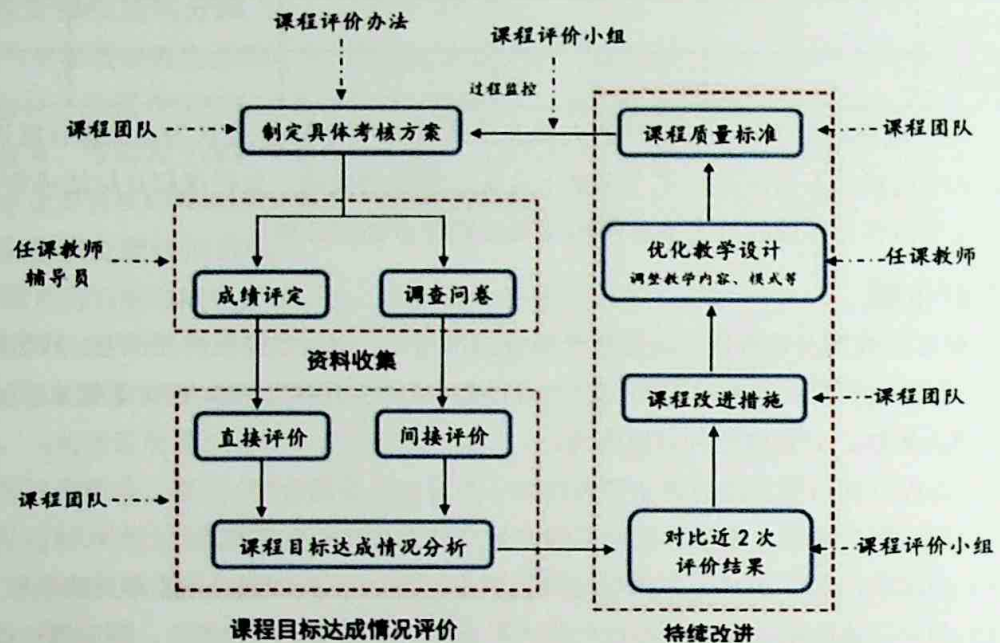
课程评价办法

课程评价小组

过程监控

课程团队

制定具体考核方案

课程质量标准

课程团队

任课教师
辅导员

成绩评定

调查问卷

优化教学设计
调整教学内容、模式等

任课教师

资料收集

课程改进措施

课程团队

直接评价

间接评价

课程团队

课程目标达成情况分析

对比近2次评价结果

课程评价小组

课程目标达成情况评价

持续改进